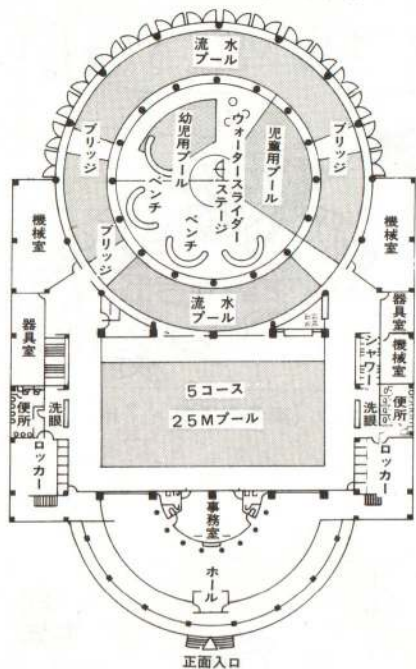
流水プール

ブリッジ

ブリッジ

幼児用プール

ウォータースライダー

児童用プール

ステージ

ベンチ

ベンチ

ブリッジ

流水プール

機械室

機械室

器具室

器具室

機械室

シャワー

5コース

25Mプール

便所

洗眼

洗眼

便所

ロッカー

ロッカー

事務室

ホール

正面入口